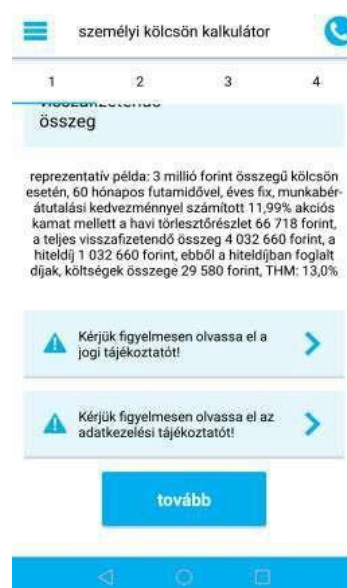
személyi kölcsön kalkulátor

1 2 3 4

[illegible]

összeg

reprezentatív példa: 3 millió forint összegű kölcsön esetén, 60 hónapos futamidővel, éves fix, munkabér-átutalási kedvezménnyel számított 11,99% akciós kamat mellett a havi törlesztőrészlet 66 718 forint, a teljes visszafizetendő összeg 4 032 660 forint, a hiteldíj 1 032 660 forint, ebből a hiteldíjban foglalt díjak, költségek összege 29 580 forint, THM: 13,0%

Kérjük figyelmesen olvassa el a jogi tájékoztatót!

Kérjük figyelmesen olvassa el az adatkezelési tájékoztatót!

tovább